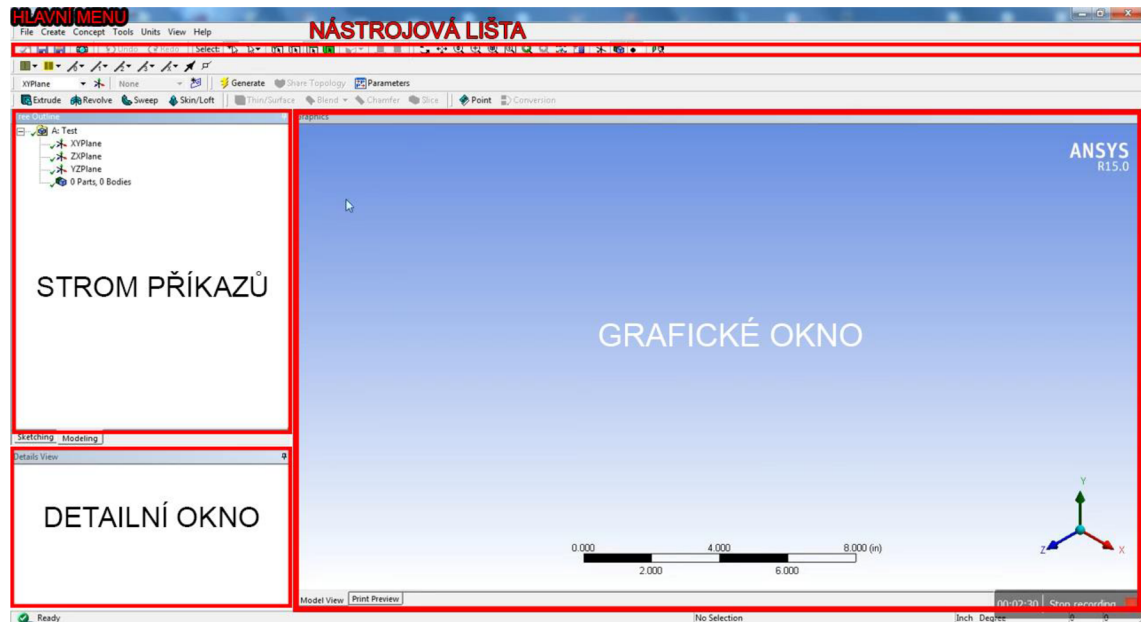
HLAVNÍ MENU
NÁSTROJOVÁ LIŠTA

File Create Concept Tools Units View Help

Undo Redo Select:

XYPlane None Generate Share Topology Parameters

Extrude Revolve Sweep Skin/Loft Thin/Surface Blend Chamfer Slice Point Conversion

Tree Outline

A: Test
XYPlane
ZXPlane
YZPlane
0 Parts, 0 Bodies

STROM PŘÍKAZŮ

Sketching Modeling

Details View

DETAILNÍ OKNO

Graphics

ANSYS
R15.0

GRAFICKÉ OKNO

0.000 4.000 8.000 (in)
2.000 6.000

Y
Z X

Model View Print Preview

00:02:30 Stop recording

Ready No Selection Inch Degree